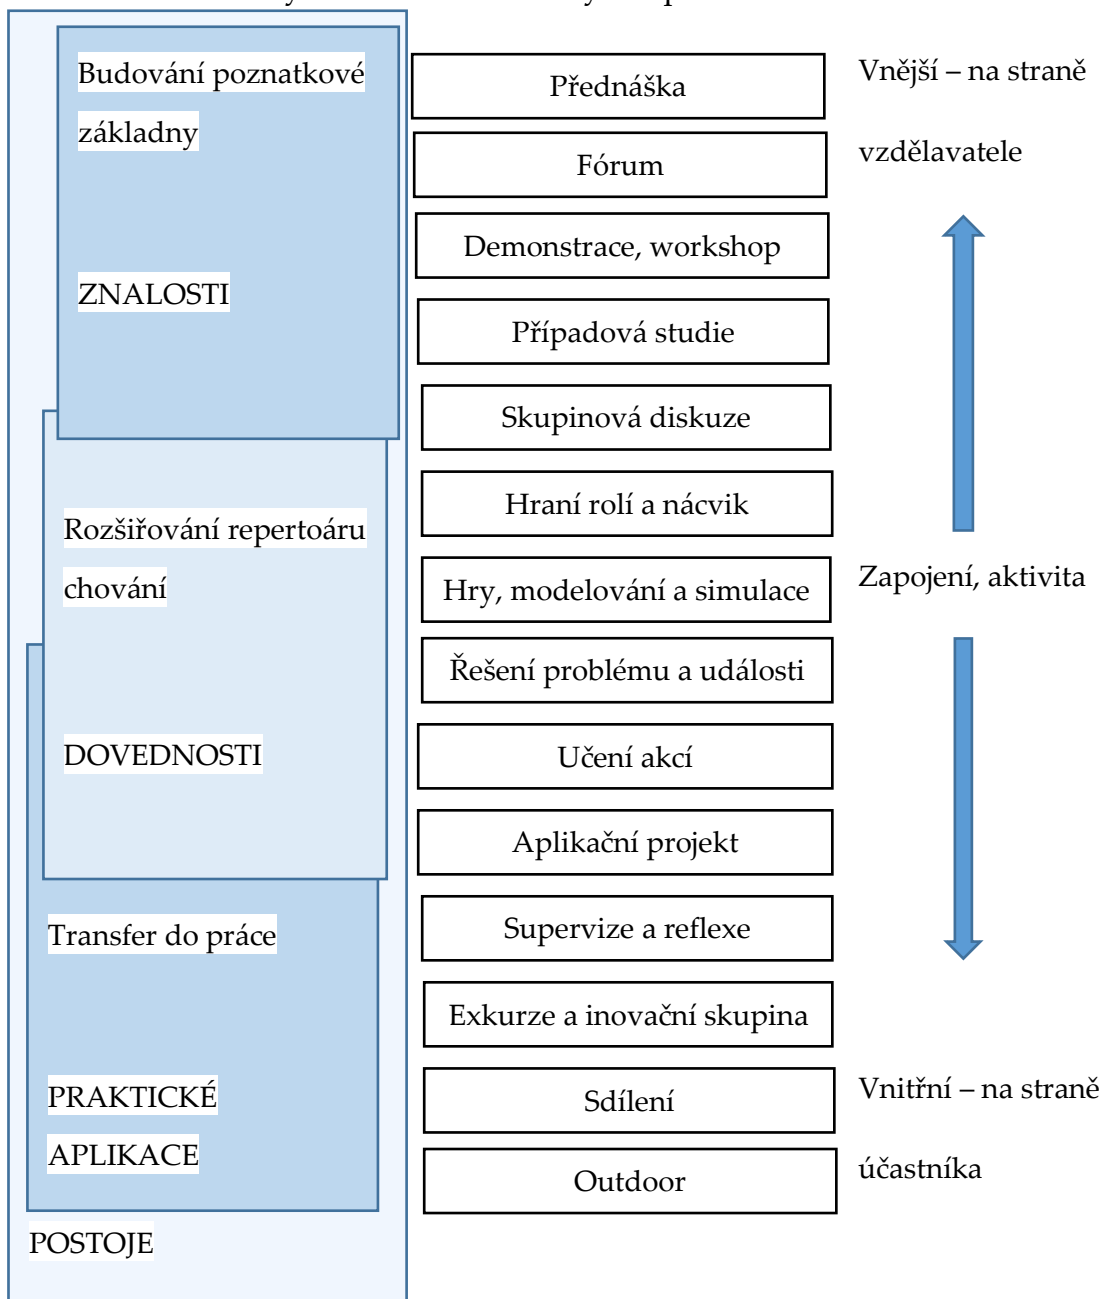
Budování poznatkové základny

ZNALOSTI

Rozšiřování repertoáru chování

DOVEDNOSTI

Transfer do práce

PRAKTICKÉ APLIKACE

POSTOJE

Přednáška

Fórum

Demonstrace, workshop

Případová studie

Skupinová diskuze

Hraní rolí a nácvik

Hry, modelování a simulace

Řešení problému a události

Učení akcí

Aplikační projekt

Supervize a reflexe

Exkurze a inovační skupina

Sdílení

Outdoor

Vnější – na straně vzdělavatele

Zapojení, aktivita

Vnitřní – na straně účastníka